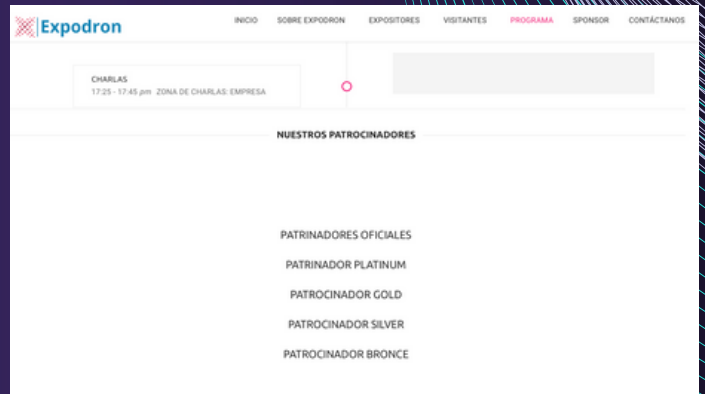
Expodron

INICIO SOBRE EXPODRON EXPOSITORES VISITANTES PROGRAMA SPONSOR CONTÁCTANOS

CHARLAS
17:25 - 17:45 pm ZONA DE CHARLAS: EMPRESA

NUESTROS PATROCINADORES

PATRINADORES OFICIALES

PATRINADOR PLATINUM

PATROCINADOR GOLD

PATROCINADOR SILVER

PATROCINADOR BRONCE